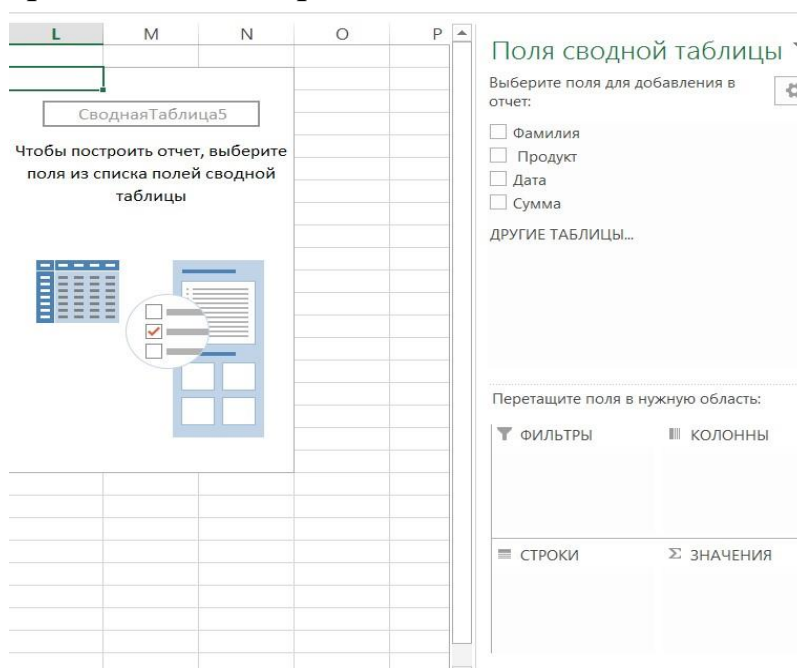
L M N O P

СводнаяТаблица5

Чтобы построить отчет, выберите поля из списка полей сводной таблицы

Поля сводной таблицы

Выберите поля для добавления в отчет:

Фамилия
Продукт
Дата
Сумма

ДРУГИЕ ТАБЛИЦЫ...

Перетащите поля в нужную область:

ФИЛЬТРЫ
КОЛОННЫ
СТРОКИ
Σ ЗНАЧЕНИЯ